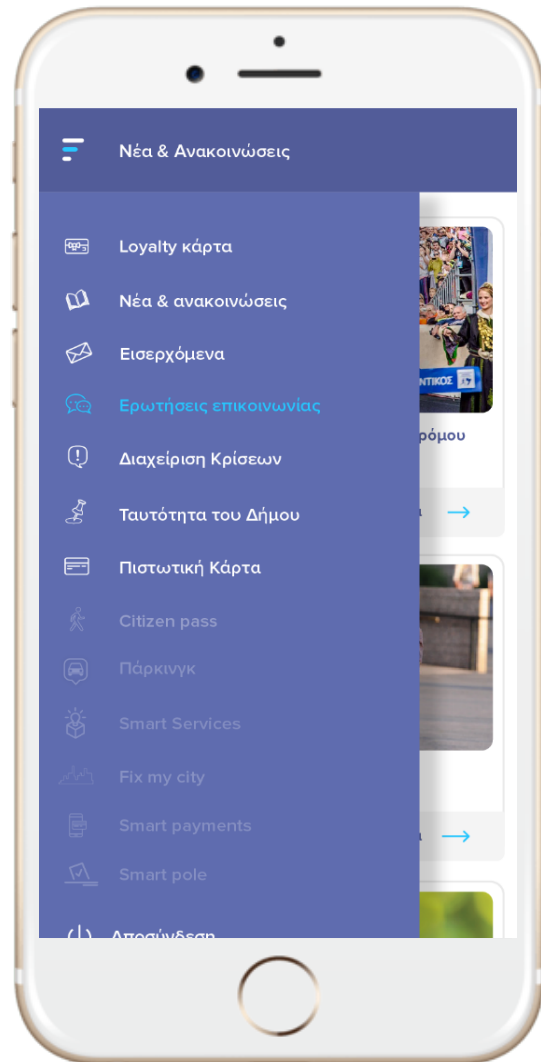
Νέα & Ανακοινώσεις

Loyalty κάρτα

Νέα & ανακοινώσεις

Εισερχόμενα

Ερωτήσεις επικοινωνίας

Διαχείριση Κρίσεων

Ταυτότητα του Δήμου

Πιστωτική Κάρτα

Citizen pass

Πάρκινγκ

Smart Services

Fix my city

Smart payments

Smart pole

Αποσύνδεση

ΝΤΙΚΟΣ

ρόμου